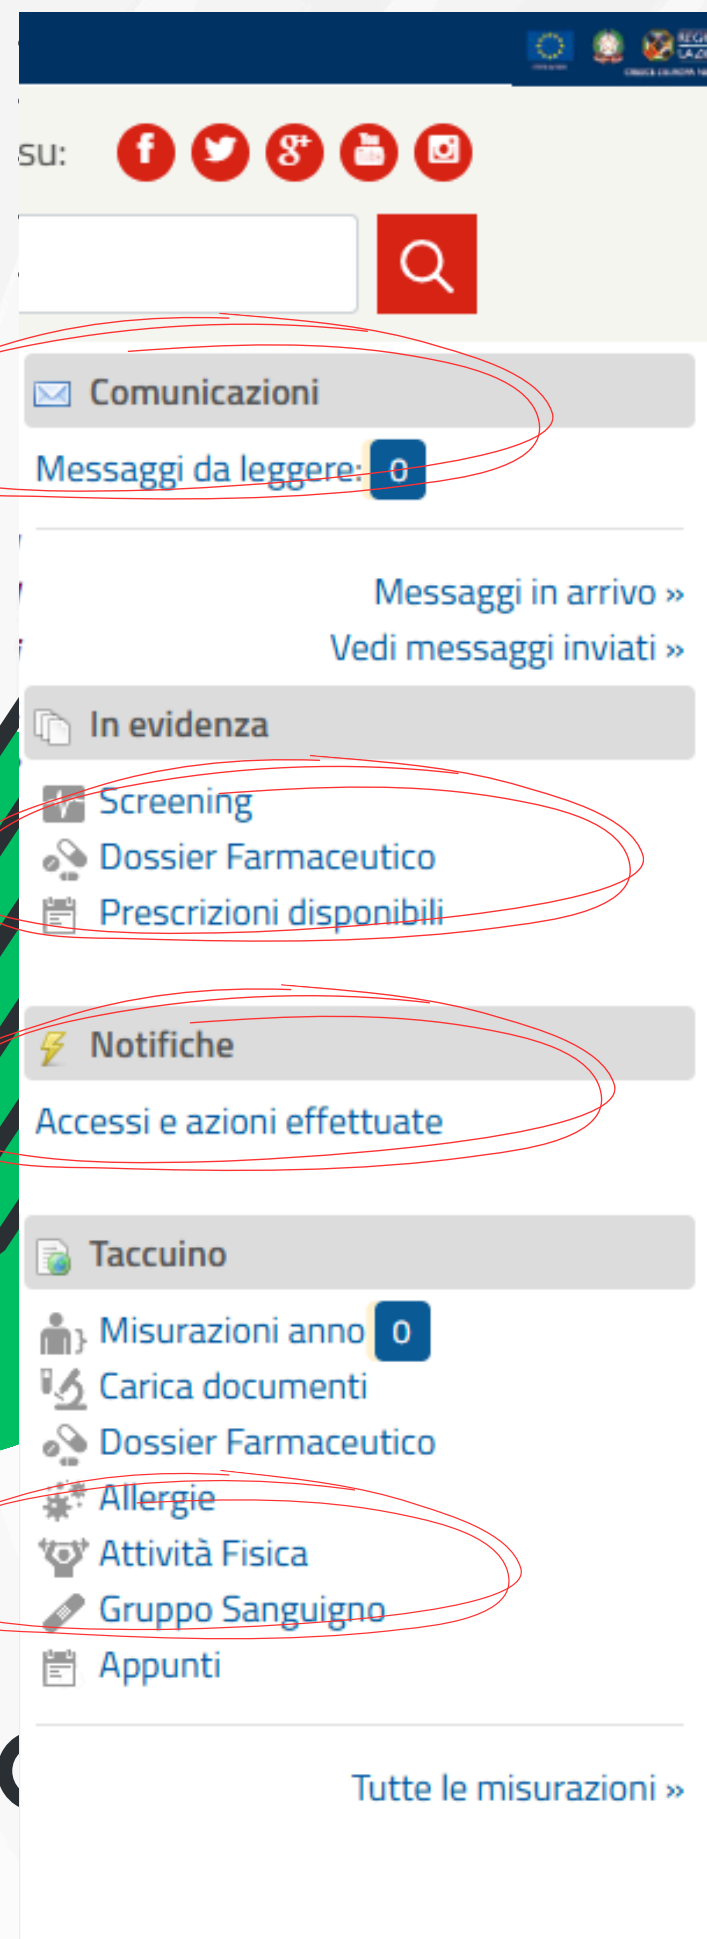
su:

Comunicazioni

Messaggi da leggere: 0

Messaggi in arrivo »

Vedi messaggi inviati »

In evidenza

Screening

Dossier Farmaceutico

Prescrizioni disponibili

Notifiche

Accessi e azioni effettuate

Taccuino

Misurazioni anno 0

Carica documenti

Dossier Farmaceutico

Allergie

Attività Fisica

Gruppo Sanguigno

Appunti

Tutte le misurazioni »